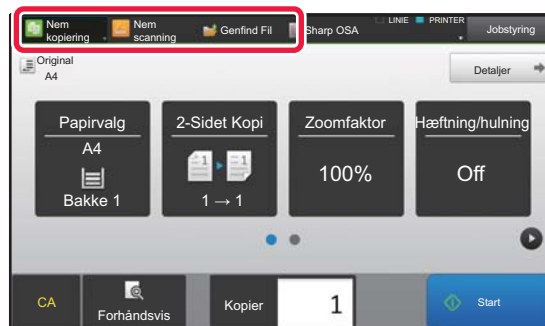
Nem kopiering
Nem scanning
Genfind Fil
Sharp OSA
LINIE
PRINTER
Jobstyring

Original
A4

Detaljer

Papirvalg
A4
Bakke 1

2-Sidet Kopi
1 → 1

Zoomfaktor
100%

Hæftning/hulning
Off

CA
Forhåndsvis
Kopier
1
Start